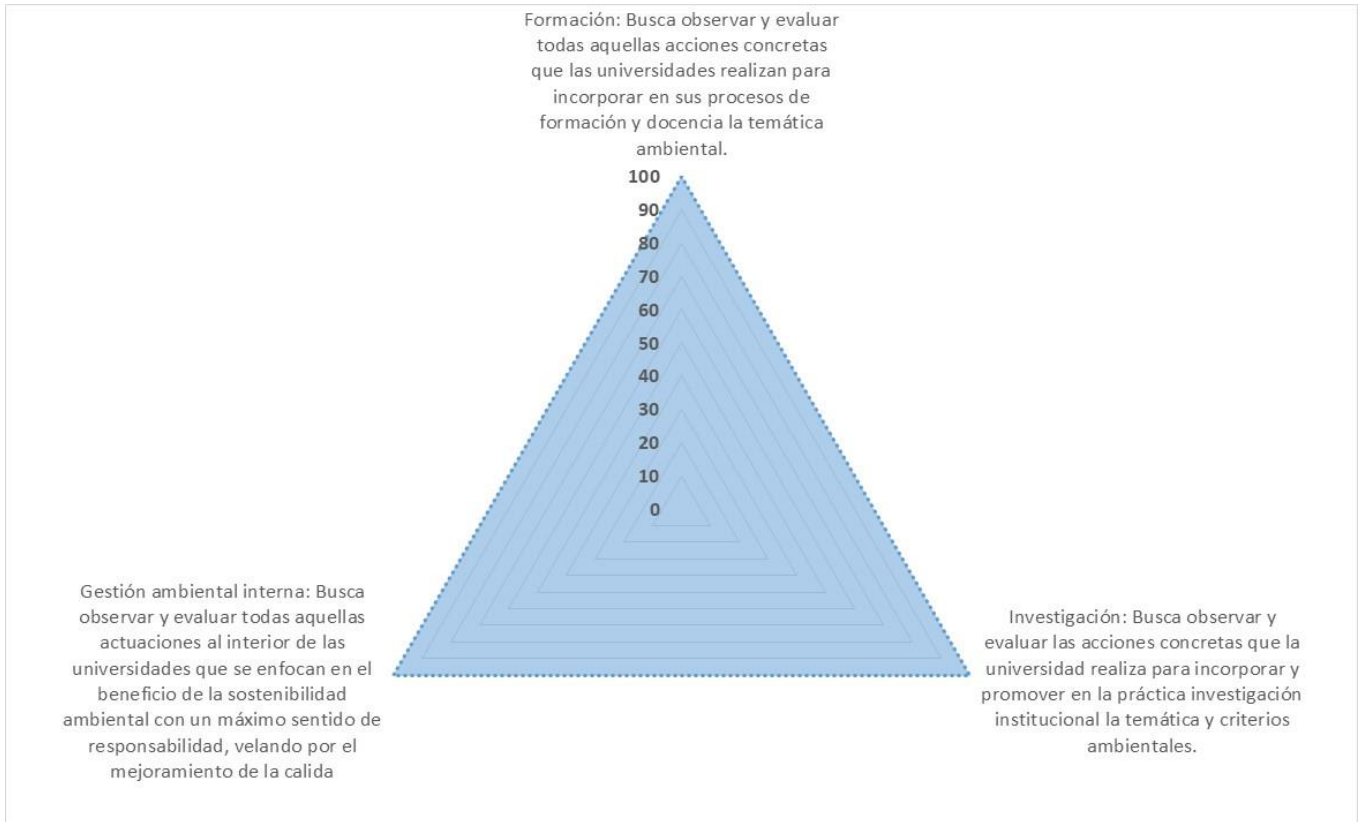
Formación: Busca observar y evaluar todas aquellas acciones concretas que las universidades realizan para incorporar en sus procesos de formación y docencia la temática ambiental.

100
90
80
70
60
50
40
30
20
10
0

Gestión ambiental interna: Busca observar y evaluar todas aquellas actuaciones al interior de las universidades que se enfocan en el beneficio de la sostenibilidad ambiental con un máximo sentido de responsabilidad, velando por el mejoramiento de la calida

Investigación: Busca observar y evaluar las acciones concretas que la universidad realiza para incorporar y promover en la práctica investigación institucional la temática y criterios ambientales.